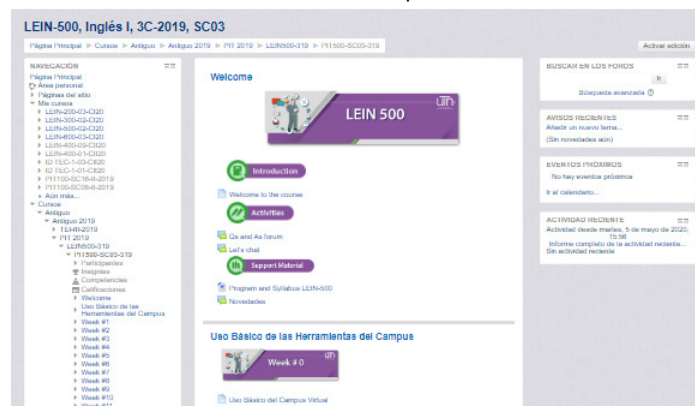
LEIN-500, Inglés I, 3C-2019, SC03

Página Principal ▶ Cursos ▶ Antiguo ▶ Antiguo 2019 ▶ PII 2019 ▶ LEIN500-319 ▶ PI1500-SC03-319

Activar edición

NAVEGACIÓN
Página Principal
Área personal
▸ Páginas del sitio
▾ Mis cursos
▸ LEIN-200-03-CI20
▸ LEIN-300-02-CI20
▸ LEIN-500-02-CI20
▸ LEIN-600-03-CI20
▸ LEIN-400-03-CI20
▸ LEIN-400-01-CI20
▸ ID TEC-1-03-CI20
▸ ID TEC-1-01-CI20
▸ PI1100-SC16-II-2019
▸ PI1100-SC08-II-2019
▸ Aún más...
▾ Cursos
▾ Antiguo
▾ Antiguo 2019
▸ TEHR-2019
▾ PII 2019
▾ LEIN500-319
▾ PI1500-SC03-319
▸ Participantes
Insignias
Competencias
Calificaciones
▸ Welcome
▸ Uso Básico de las Herramientas del Campus
▸ Week #1
▸ Week #2
▸ Week #3
▸ Week #4
▸ Week #5
▸ Week #6
▸ Week #7
▸ Week #8
▸ Week #9
▸ Week #10
▸ Week #11

Welcome

uth
LEIN 500

Introduction
Welcome to the course
Activities
Qs and As forum
Let's chat
Support Material
Program and Syllabus LEIN-500
Novedades

Uso Básico de las Herramientas del Campus

uth
Week # 0

Uso Básico del Campus Virtual

BUSCAR EN LOS FOROS
Ir
Búsqueda avanzada

AVISOS RECIENTES
Añadir un nuevo tema...
(Sin novedades aún)

EVENTOS PRÓXIMOS
No hay eventos próximos
Ir al calendario...

ACTIVIDAD RECIENTE
Actividad desde martes, 5 de mayo de 2020, 15:58
Informe completo de la actividad reciente...
Sin actividad reciente